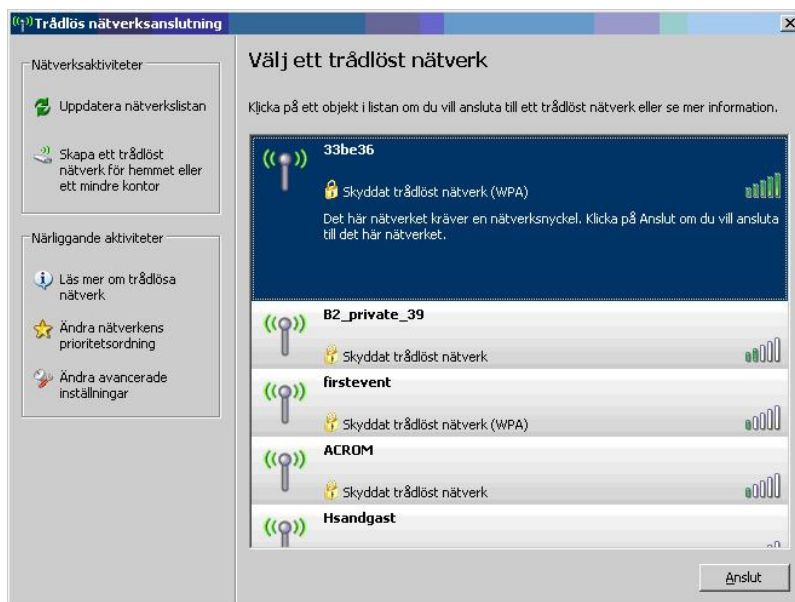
Trådlös nätverksanslutning

Nätverksaktiviteter

Uppdatera nätverkslistan

Skapa ett trådlöst nätverk för hemmet eller ett mindre kontor

Närliggande aktiviteter

Läs mer om trådlösa nätverk

Ändra nätverkens prioritetsordning

Ändra avancerade inställningar

Välj ett trådlöst nätverk

Klicka på ett objekt i listan om du vill ansluta till ett trådlöst nätverk eller se mer information.

33be36

Skyddat trådlöst nätverk (WPA)

Det här nätverket kräver en nätverksnyckel. Klicka på Anslut om du vill ansluta till det här nätverket.

B2_private_39

Skyddat trådlöst nätverk

firstevent

Skyddat trådlöst nätverk (WPA)

ACROM

Skyddat trådlöst nätverk

Hsandgast

Anslut